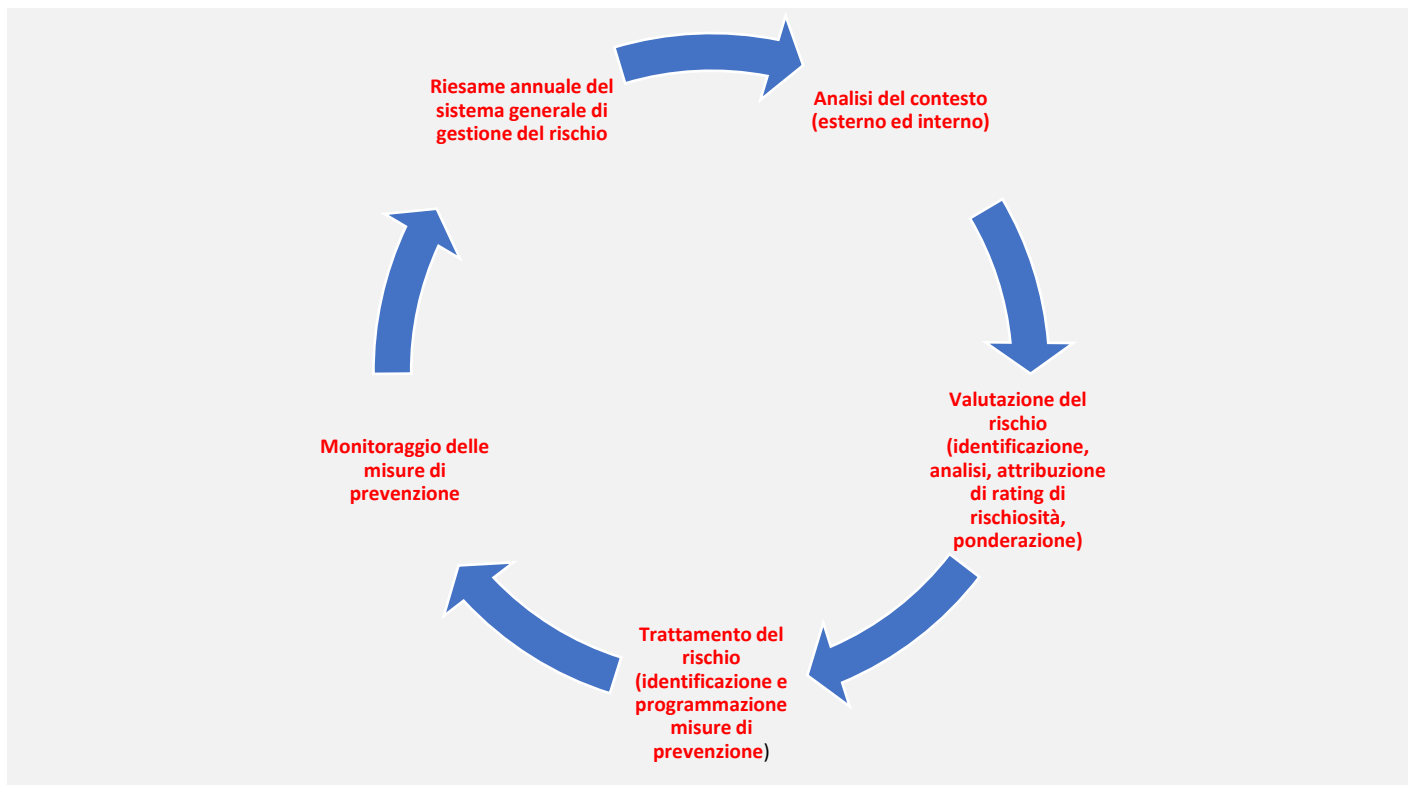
Riesame annuale del sistema generale di gestione del rischio

Analisi del contesto (esterno ed interno)

Valutazione del rischio (identificazione, analisi, attribuzione di rating di rischiosità, ponderazione)

Trattamento del rischio (identificazione e programmazione misure di prevenzione)

Monitoraggio delle misure di prevenzione